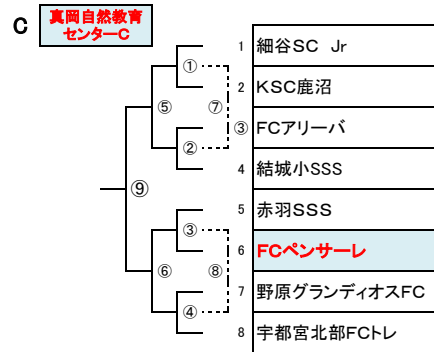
C

真岡自然教育センターC

①
⑤
⑦
③
②
⑨
③
⑥
⑧
④

| | |
|---|---|
| 1 | 細谷SC Jr |
| 2 | KSC鹿沼 |
| 3 | FCアリーバ |
| 4 | 結城小SSS |
| 5 | 赤羽SSS |
| 6 | FCペンサーレ |
| 7 | 野原グランディオスFC |
| 8 | 宇都宮北部FCトレ |